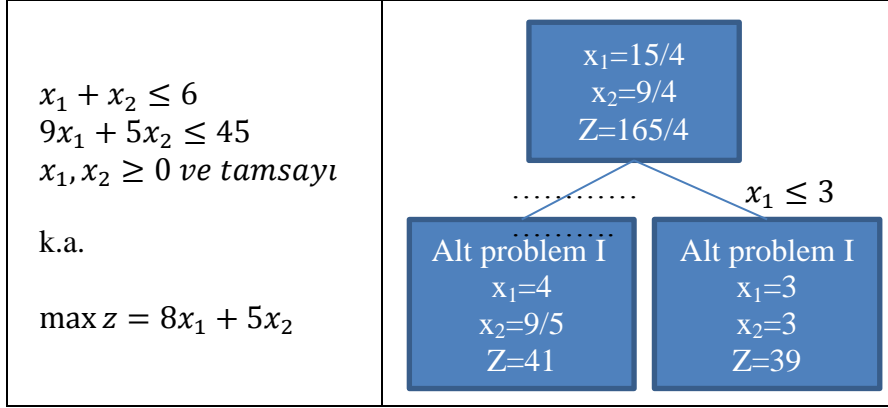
| $x_1 + x_2 \leq 6$<br>$9x_1 + 5x_2 \leq 45$<br>$x_1, x_2 \geq 0$ $ve$ $tamsayı$<br><br>k.a.<br><br>$\max z = 8x_1 + 5x_2$ | $x_1$=15/4<br>$x_2$=9/4<br>Z=165/4<br><br>………… $x_1 \leq 3$<br>…………<br><br>Alt problem I<br>$x_1$=4<br>$x_2$=9/5<br>Z=41<br><br>Alt problem I<br>$x_1$=3<br>$x_2$=3<br>Z=39 |
|---|---|